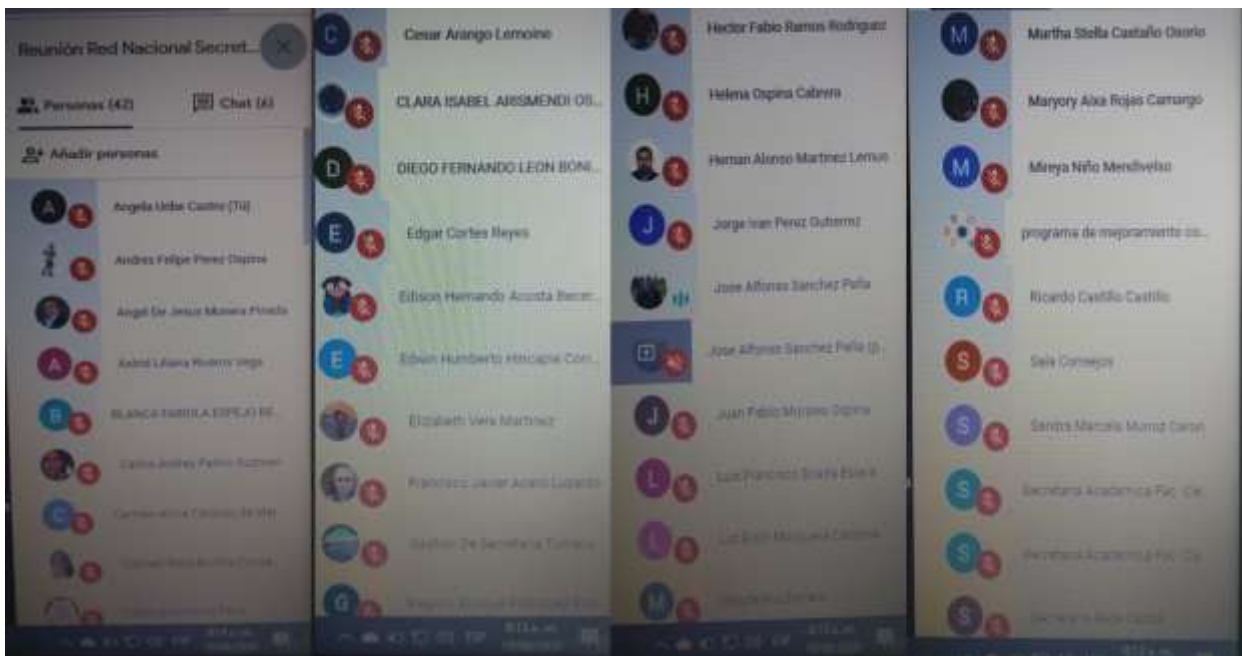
Reunión Red Nacional Secret...

Personas (42)
Chat (4)

Añadir personas

A Angela Uribe Castro (Tú)
Andres Felipe Perez Ospina
Angel De Jesus Munera Pineda
A Astrid Liliana Rivera Vega
B BLANCA FABIOLA ESPEJO RE...
Carlos Andres Patiño Guzman
C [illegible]
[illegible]
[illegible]

C Cesar Arango Lemoine
CLARA ISABEL ARISMENDI OS...
D DIEGO FERNANDO LEON BONI...
E Edgar Cortes Reyes
Edison Hernando Acosta Becer...
E Edwin Humberto Hincapie Corr...
Elizabeth Vera Martinez
Francisco Javier Arias Lugardo
Gestion De Secretaria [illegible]
G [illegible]

Hector Fabio Ramos Rodriguez
H Helena Ospina Cabrera
Hernan Alonso Martinez Lemus
J Jorge Ivan Perez Gutierrez
Jose Alfonso Sanchez Peña
Jose Alfonso Sanchez Peña (...
J Juan Pablo Moreno Ospina
L Luis Francisco Bravo Esteve
L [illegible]
M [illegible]

M Martha Stella Castaño Osorio
Maryory Alixa Rojas Camargo
M Mireya Niño Mendivelso
programa de mejoramiento co...
R Ricardo Castillo Castillo
S Sala Consejos
S Sandra Marcela Munoz Caron
S Secretaria Academica Fac. Cie...
S Secretaria Academica Fac. Cie...
S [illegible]